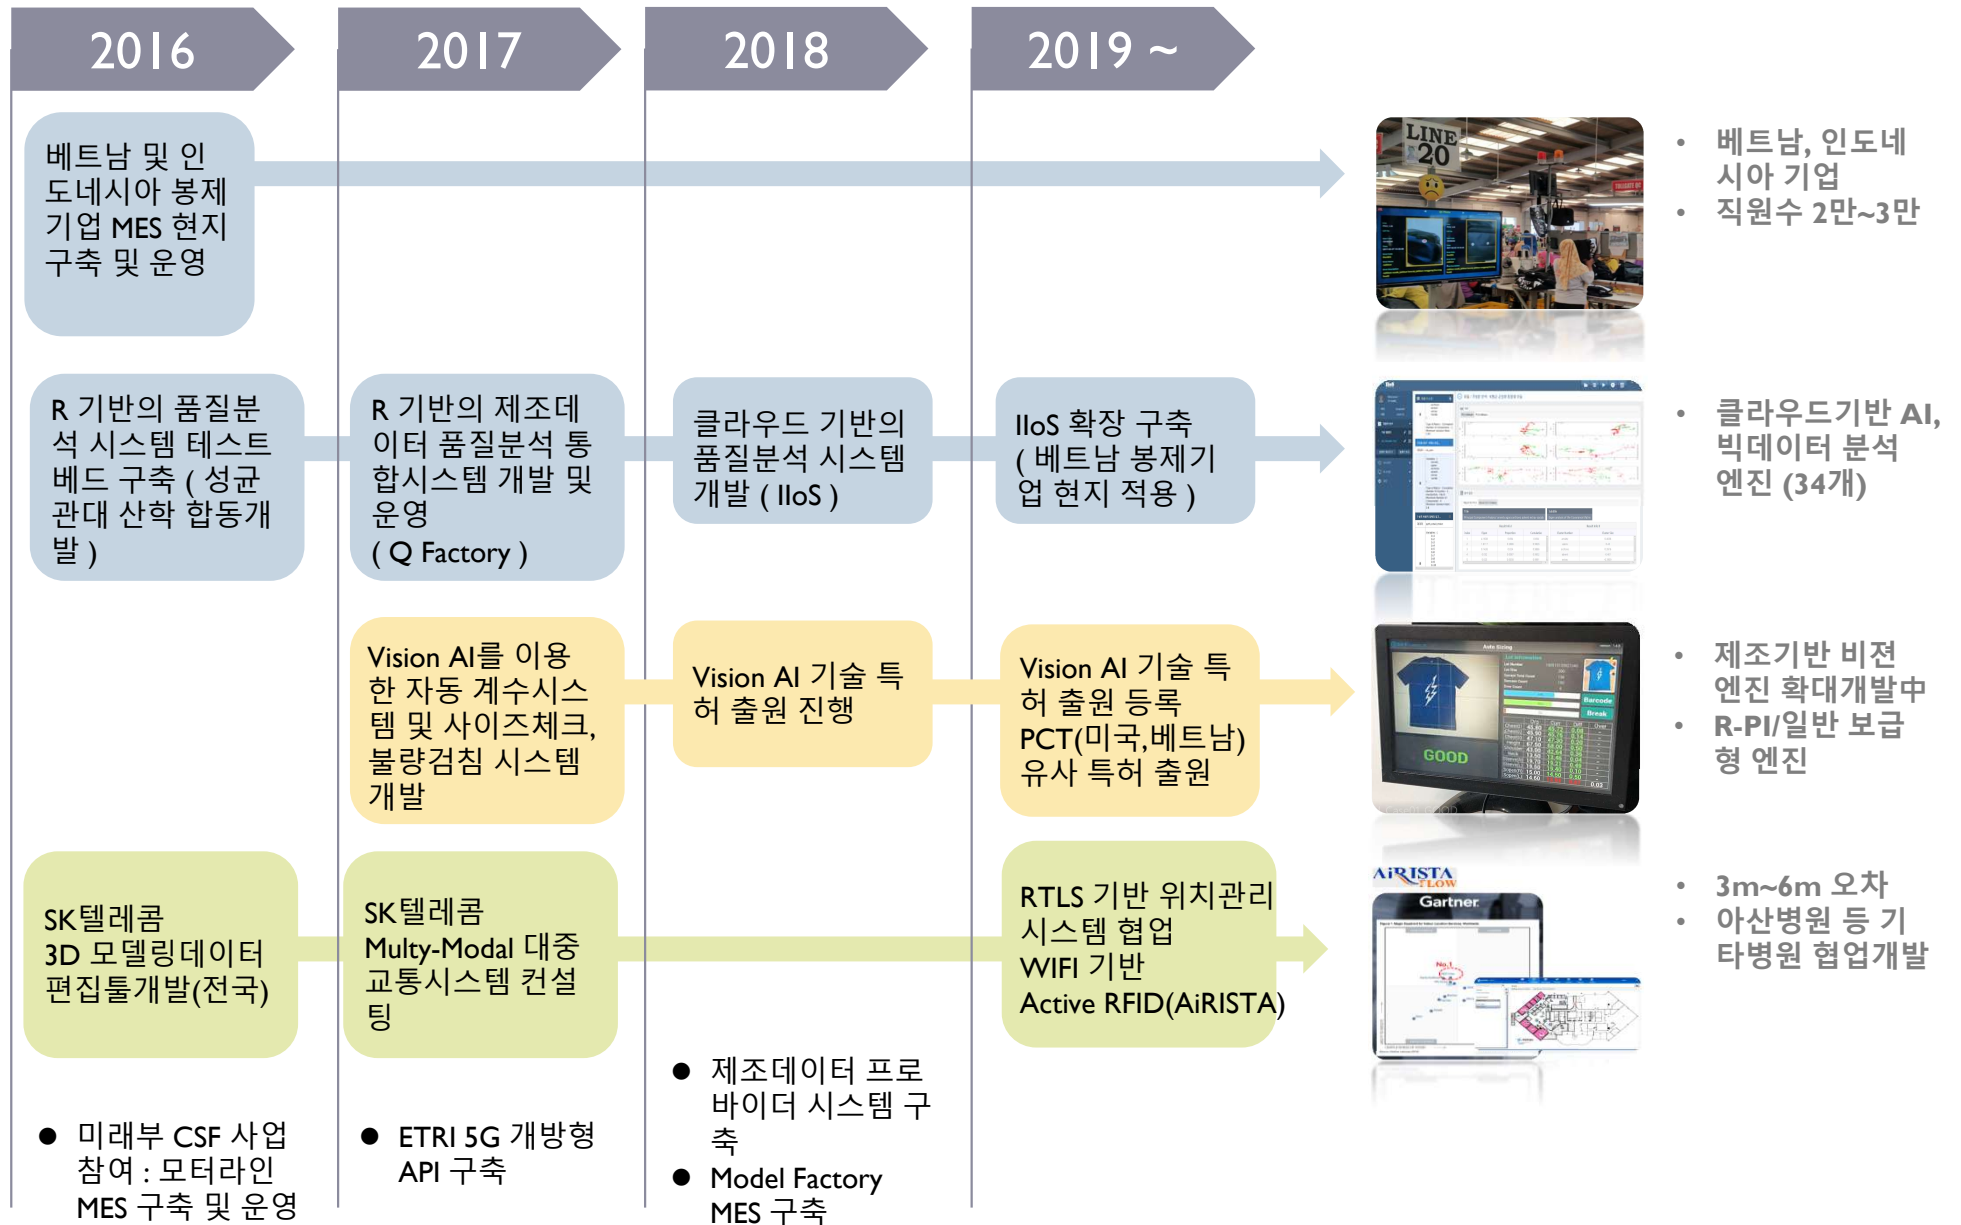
2016

2017

2018

2019 ~

베트남 및 인도네시아 봉제 기업 MES 현지 구축 및 운영

LINE 20

- 베트남, 인도네시아 기업
- 직원수 2만~3만

R 기반의 품질분석 시스템 테스트 베드 구축 ( 성균관대 산학 합동개발 )

R 기반의 제조데이터 품질분석 통합시스템 개발 및 운영
( Q Factory )

클라우드 기반의 품질분석 시스템 개발 ( IIoS )

IIoS 확장 구축 ( 베트남 봉제기업 현지 적용 )

- 클라우드기반 AI, 빅데이터 분석 엔진 (34개)

Vision AI를 이용한 자동 계수시스템 및 사이즈체크, 불량검침 시스템 개발

Vision AI 기술 특허 출원 진행

Vision AI 기술 특허 출원 등록
PCT(미국,베트남) 유사 특허 출원

GOOD

- 제조기반 비젼 엔진 확대개발中
- R-PI/일반 보급형 엔진

SK텔레콤
3D 모델링데이터 편집툴개발(전국)

SK텔레콤
Multy-Modal 대중교통시스템 컨설팅

RTLS 기반 위치관리 시스템 협업
WIFI 기반
Active RFID(AiRISTA)

AiRISTA FLOW

Gartner

No.1

- 3m~6m 오차
- 아산병원 등 기타병원 협업개발

● 미래부 CSF 사업 참여 : 모터라인 MES 구축 및 운영

● ETRI 5G 개방형 API 구축

● 제조데이터 프로바이더 시스템 구축
● Model Factory MES 구축